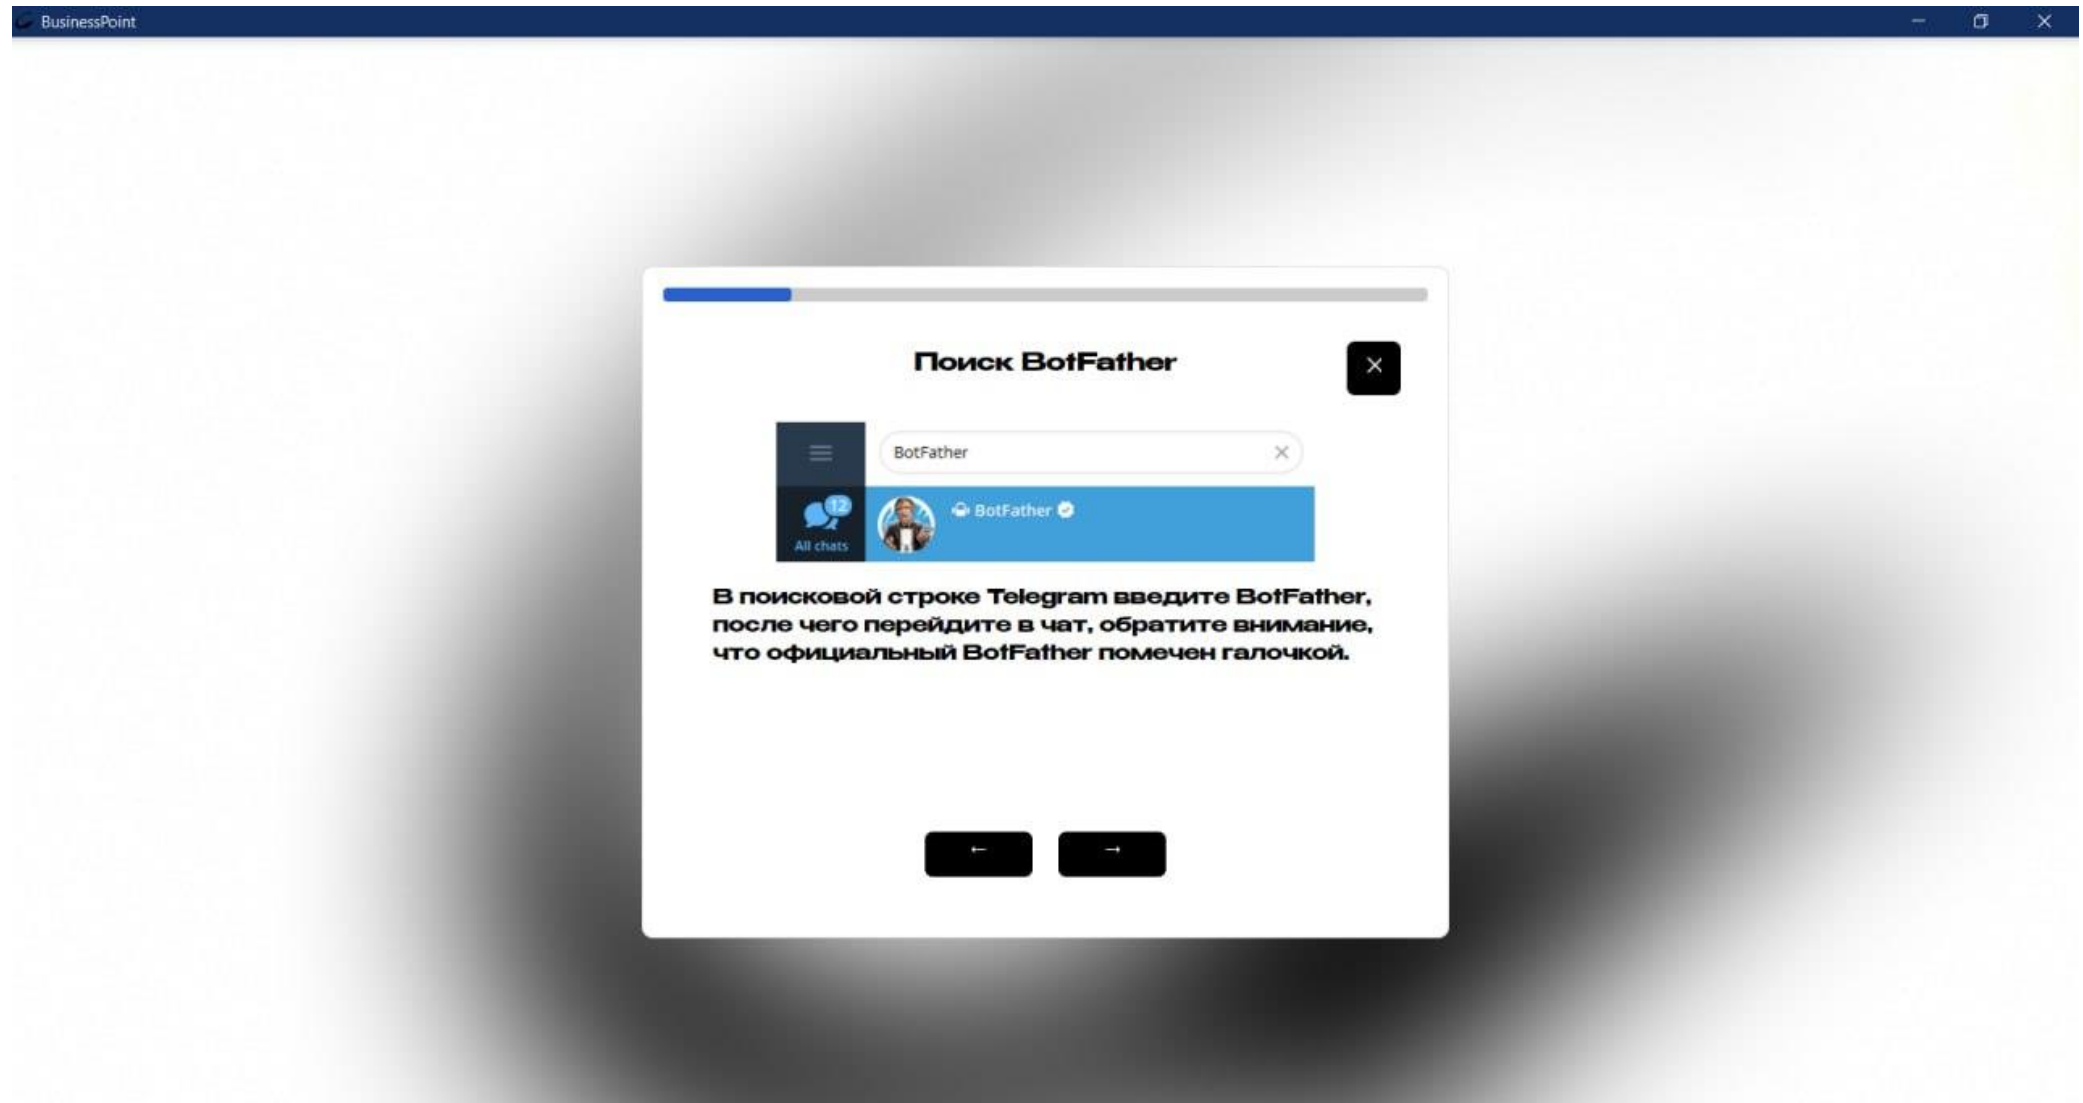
BusinessPoint

Поиск BotFather

×

BotFather

12

All chats

BotFather

В поисковой строке Telegram введите BotFather, после чего перейдите в чат, обратите внимание, что официальный BotFather помечен галочкой.

←

→